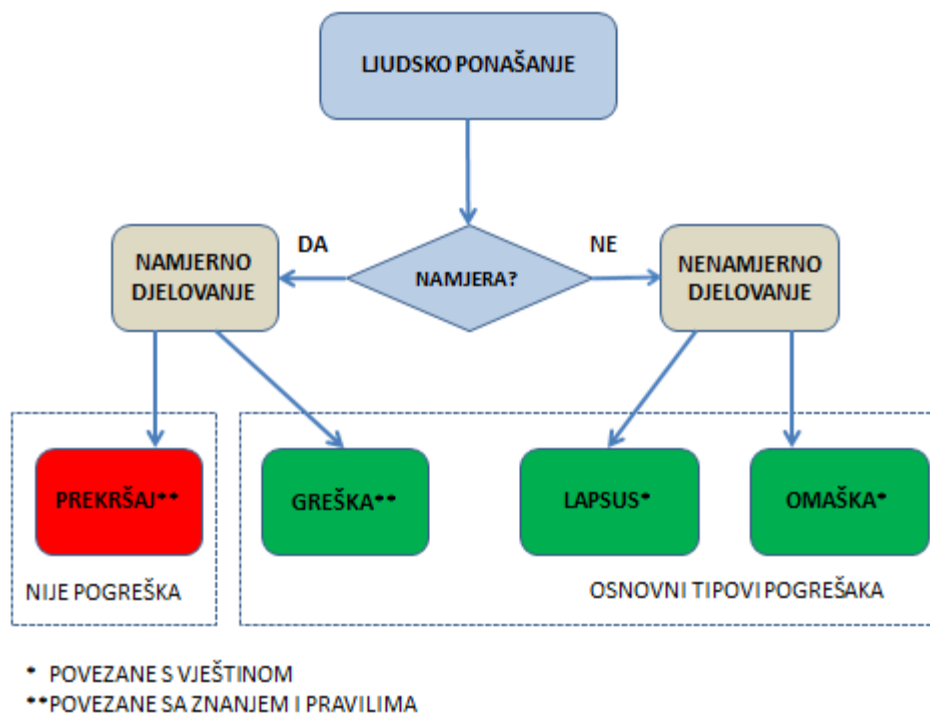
LJUDSKO PONAŠANJE

DA

NAMJERA?

NE

NAMJERNO DJELOVANJE

NENAMJERNO DJELOVANJE

PREKRŠAJ**

GREŠKA**

LAPSUS*

OMAŠKA*

NIJE POGREŠKA

OSNOVNI TIPOVI POGREŠAKA

* POVEZANE S VJEŠTINOM
**POVEZANE SA ZNANJEM I PRAVILIMA